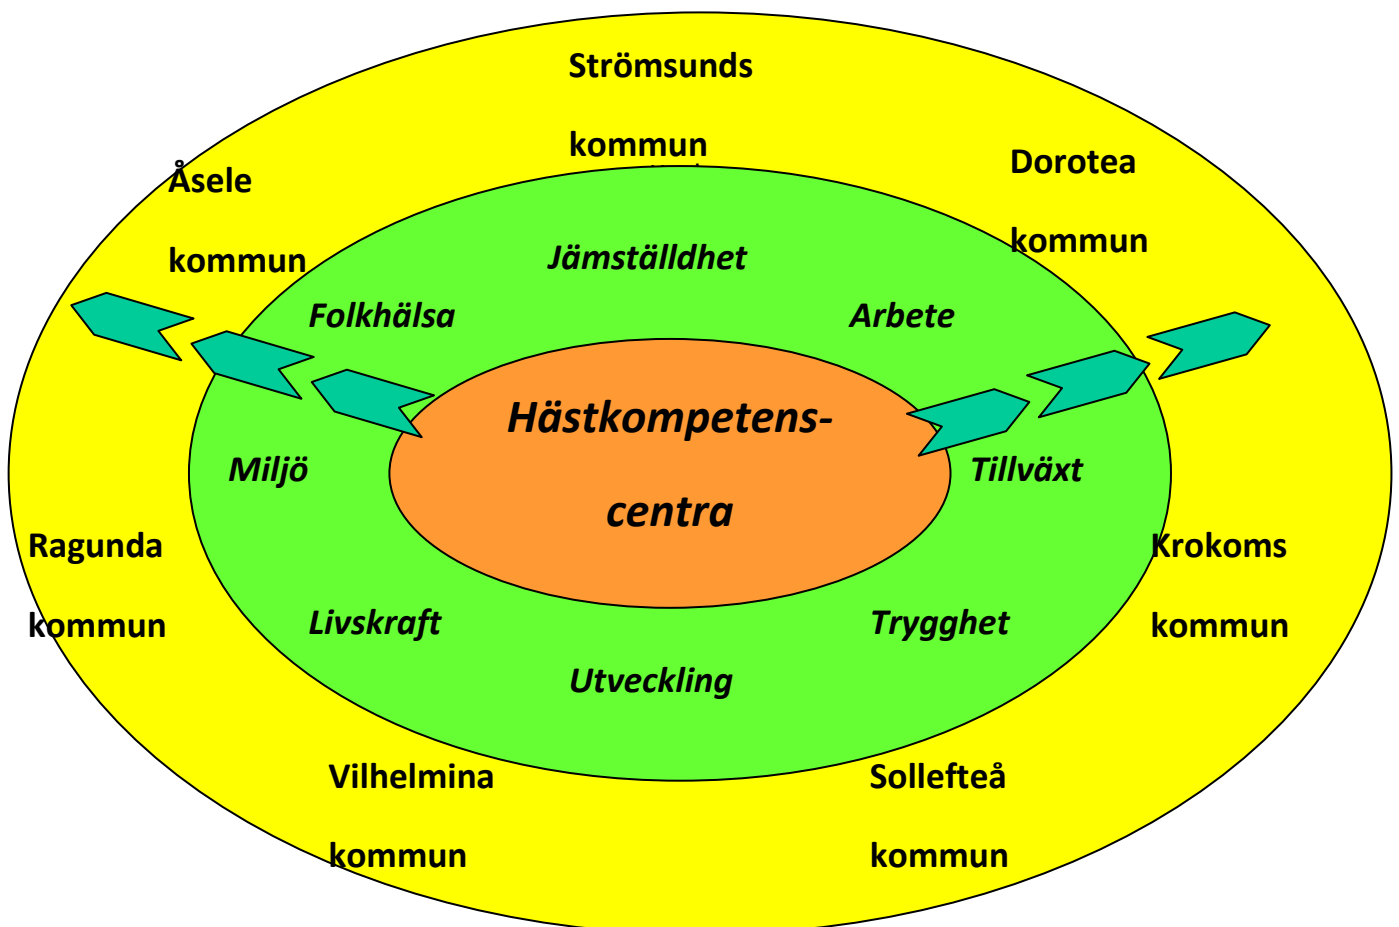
Strömsunds

kommun

Åsele

kommun

Dorotea

kommun

Jämställdhet

Folkhälsa

Arbete

Hästkompetens-

centra

Miljö

Tillväxt

Ragunda

kommun

Krokoms

kommun

Livskraft

Trygghet

Utveckling

Vilhelmina

kommun

Sollefteå

kommun